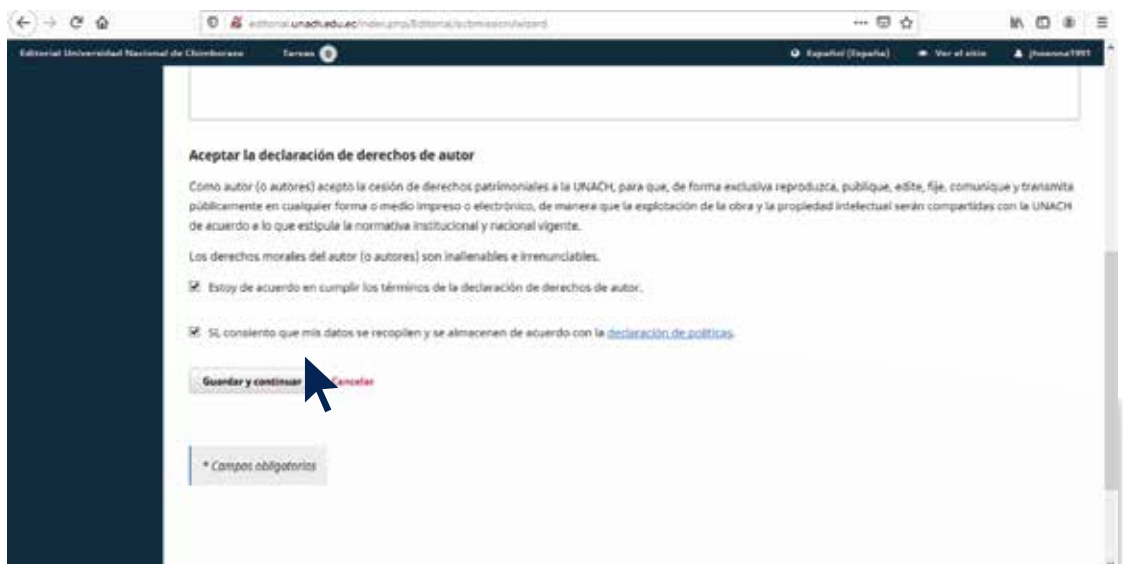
editorial.unach.edu.ec/index.php/Editorial/submission/wizard

Editorial Universidad Nacional de Chimborazo Tareas 0 Español (España) Ver el sitio jhoanna1991

Aceptar la declaración de derechos de autor

Como autor (o autores) acepto la cesión de derechos patrimoniales a la UNACH, para que, de forma exclusiva reproduzca, publique, edite, fije, comunique y transmita públicamente en cualquier forma o medio impreso o electrónico, de manera que la explotación de la obra y la propiedad intelectual serán compartidas con la UNACH de acuerdo a lo que estipula la normativa institucional y nacional vigente.

Los derechos morales del autor (o autores) son inalienables e irrenunciables.

Estoy de acuerdo en cumplir los términos de la declaración de derechos de autor.

Sí, consiento que mis datos se recopilen y se almacenen de acuerdo con la declaración de políticas.

Guardar y continuar Cancelar

* Campos obligatorios